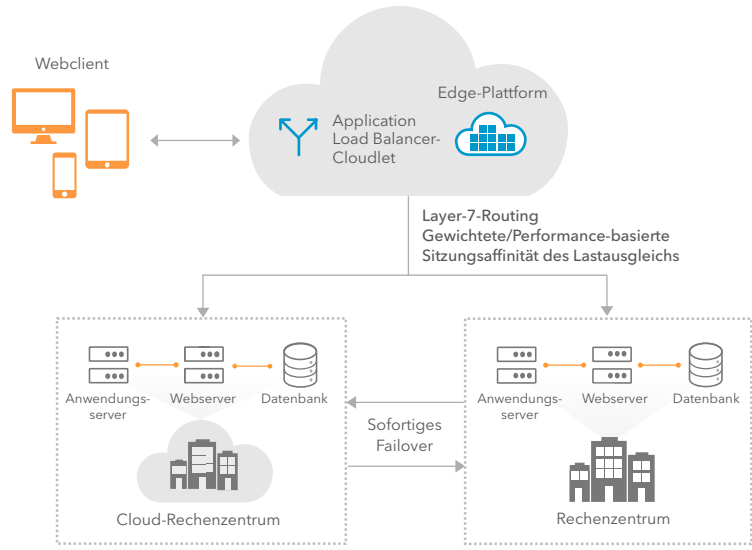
Webclient

Application Load Balancer-Cloudlet

Edge-Plattform

Layer-7-Routing
Gewichtete/Performance-basierte
Sitzungsaffinität des Lastausgleichs

Anwendungsserver

Webserver

Datenbank

Cloud-Rechenzentrum

Sofortiges Failover

Anwendungsserver

Webserver

Datenbank

Rechenzentrum